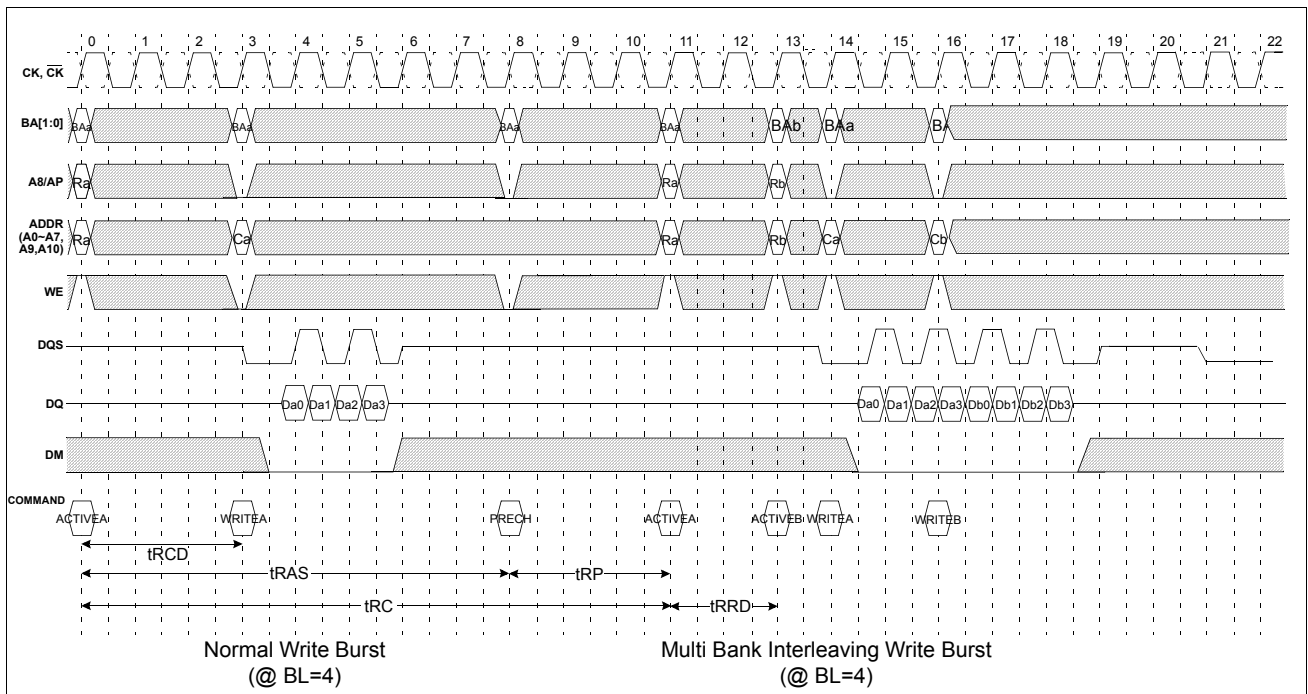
0 1 2 3 4 5 6 7 8 9 10 11 12 13 14 15 16 17 18 19 20 21 22

CK, $\overline{CK}$

BA[1:0] BAa BAa BAa BAa BAb BAa BA

A8/AP Ra Ra Rb

ADDR (A0~A7, A9,A10) Ra Ca Ra Rb Ca Cb

WE

DQS

DQ Da0 Da1 Da2 Da3 Da0 Da1 Da2 Da3 Db0 Db1 Db2 Db3

DM

COMMAND ACTIVEA WRITEA PRECH ACTIVEA ACTIVEB WRITEA WRITEB

tRCD

tRAS tRP

tRC tRRD

Normal Write Burst (@ BL=4)

Multi Bank Interleaving Write Burst (@ BL=4)